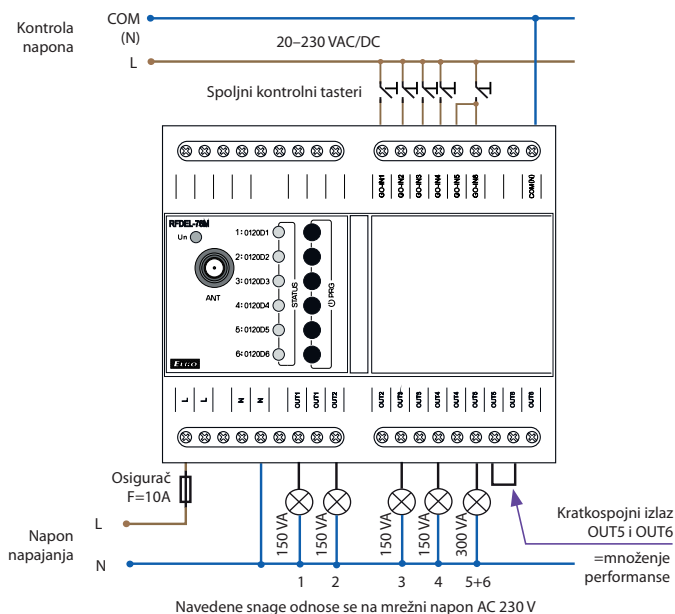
Kontrola napona

COM (N)

L

20–230 VAC/DC

Spoljni kontrolni tasteri

GO-IN1 GO-IN2 GO-IN3 GO-IN4 GO-IN5 GO-IN6 COM(N)

RFDEL-76M

Un

ANT

1: 0120D1
2: 0120D2
3: 0120D3
4: 0120D4
5: 0120D5
6: 0120D6

STATUS

PRG

ELKO

L L N N OUT1 OUT1 OUT2 OUT2 OUT3 OUT3 OUT4 OUT4 OUT5 OUT5 OUT6 OUT6

Osigurač F=10A

Napon napajanja

L

N

150 VA 150 VA 150 VA 150 VA 300 VA

1 2 3 4 5+6

Kratkospojni izlaz OUT5 i OUT6 =množenje performanse

Navedene snage odnose se na mrežni napon AC 230 V